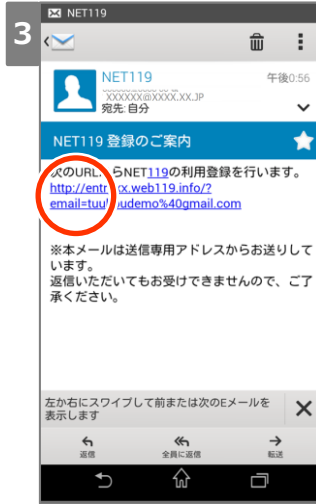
3

NET119

NET119
XXXXXX@XXXX.XX.JP
宛先: 自分
午後0:56

NET119 登録のご案内

次のURL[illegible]らNET119の利用登録を行います。
http://entr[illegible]x.web119.info/?email=tuu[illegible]udemo%40gmail.com

※本メールは送信専用アドレスからお送りしています。
返信いただいてもお受けできませんので、ご了承ください。

左か右にスワイプして前または次のEメールを表示します

返信
全員に返信
転送